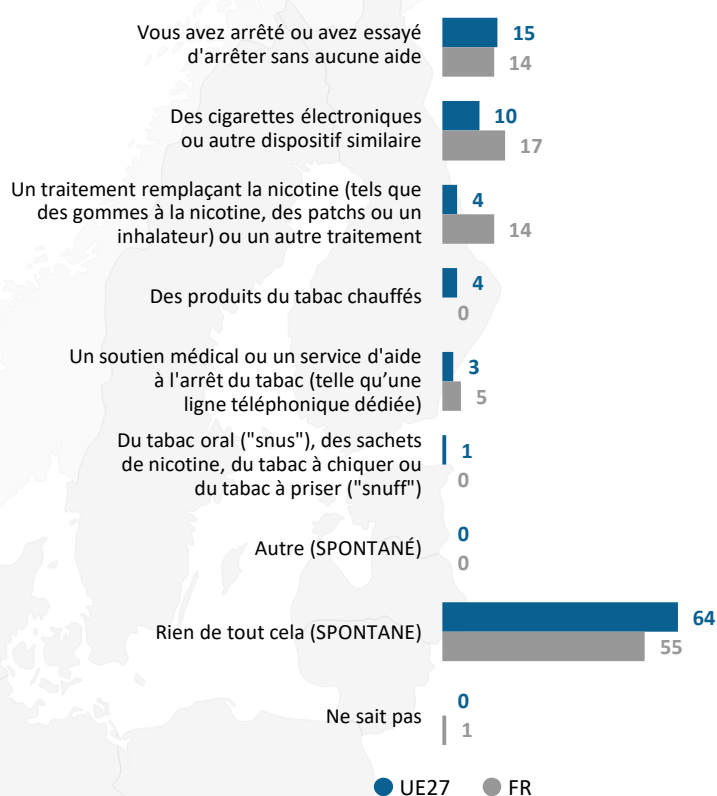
Vous avez arrêté ou avez essayé d'arrêter sans aucune aide
15
14

Des cigarettes électroniques ou autre dispositif similaire
10
17

Un traitement remplaçant la nicotine (tels que des gommes à la nicotine, des patchs ou un inhalateur) ou un autre traitement
4
14

Des produits du tabac chauffés
4
0

Un soutien médical ou un service d'aide à l'arrêt du tabac (telle qu'une ligne téléphonique dédiée)
3
5

Du tabac oral ("snus"), des sachets de nicotine, du tabac à chiquer ou du tabac à priser ("snuff")
1
0

Autre (SPONTANÉ)
0
0

Rien de tout cela (SPONTANE)
64
55

Ne sait pas
0
1

UE27 FR